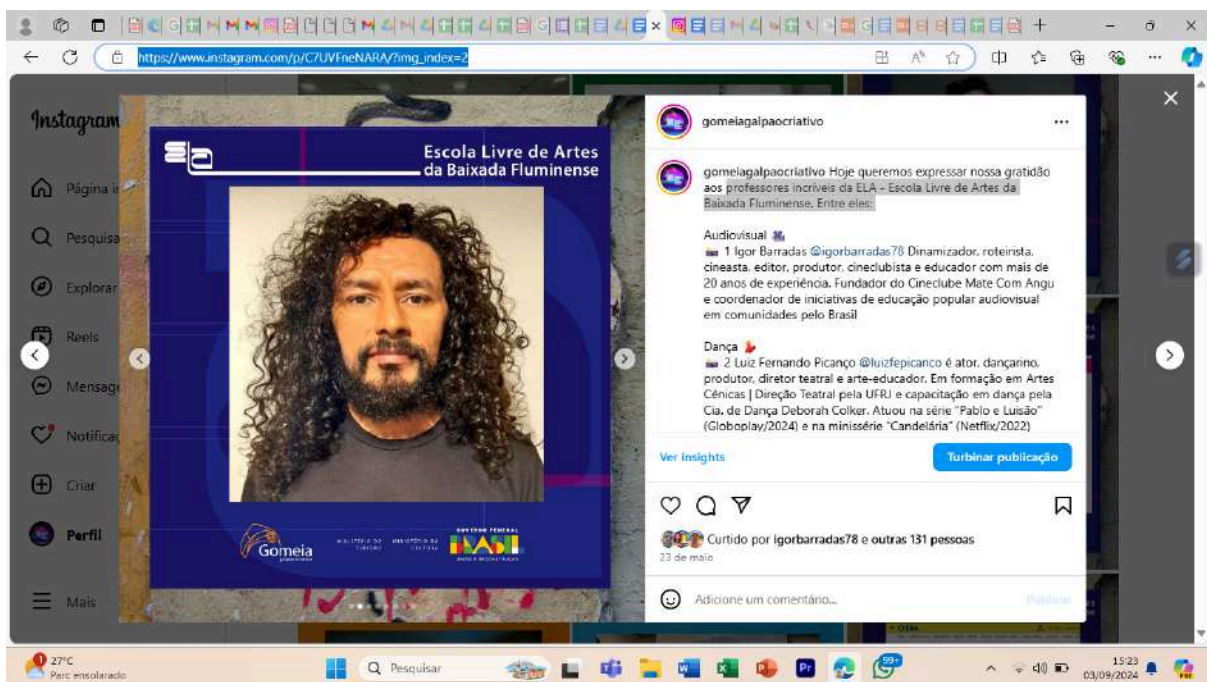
https://www.instagram.com/p/C7UVFneNARA/?img_index=2

Instagram

Página i
Pesquisa
Explorar
Reels
Mensag
Notifica
Criar
Perfil
Mais

Escola Livre de Artes da Baixada Fluminense

Gomeia

gomeiagalpaocriativo

gomeiagalpaocriativo Hoje queremos expressar nossa gratidão aos professores incríveis da ELA - Escola Livre de Artes da Baixada Fluminense. Entre eles:

Audiovisual
1 Igor Barradas @igorbarradas78 Dinamizador, roteirista, cineasta, editor, produtor, cineclubista e educador com mais de 20 anos de experiência. Fundador do Cineclube Mate Com Angu e coordenador de iniciativas de educação popular audiovisual em comunidades pelo Brasil

Dança
2 Luiz Fernando Picanço @luizfepicanco é ator, dançarino, produtor, diretor teatral e arte-educador. Em formação em Artes Cênicas | Direção Teatral pela UFRJ e capacitação em dança pela Cia. de Dança Deborah Colker. Atuou na série "Pablo e Luisão" (Globoplay/2024) e na minissérie "Candelária" (Netflix/2022)

Ver insights
Turbinar publicação

Curtido por igorbarradas78 e outras 131 pessoas
23 de maio

Adicione um comentário...
Publicar

27°C
Parc ensolarado
Pesquisar
15:23
03/09/2024